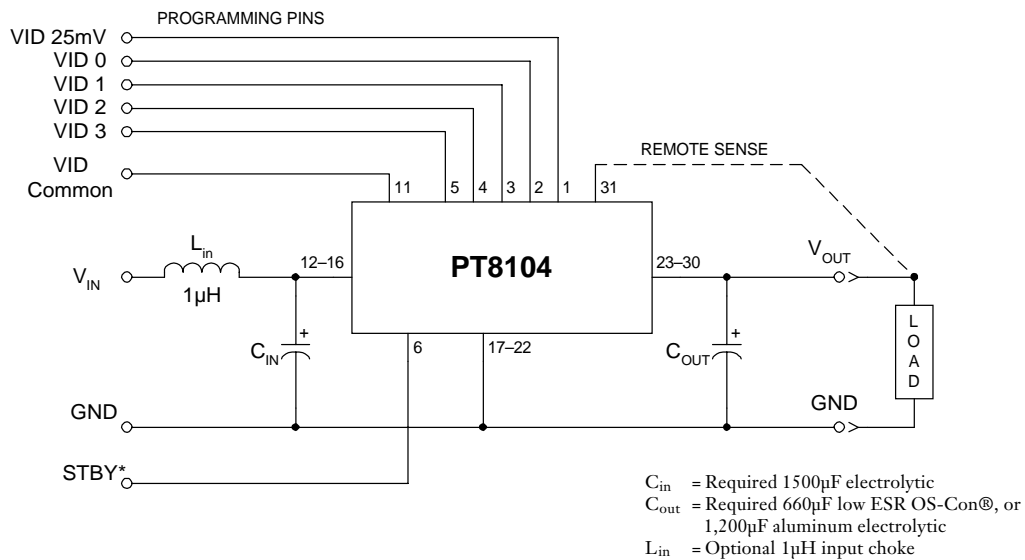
PROGRAMMING PINS

VID 25mV
VID 0
VID 1
VID 2
VID 3
VID Common

REMOTE SENSE

11 5 4 3 2 1 31

$L_{in}$
$V_{IN}$
1µH
12–16
PT8104
23–30
$V_{OUT}$
+
$C_{IN}$
6
17–22
+
$C_{OUT}$
L O A D
GND
GND
STBY*

$C_{in}$ = Required 1500µF electrolytic
$C_{out}$ = Required 660µF low ESR OS-Con®, or 1,200µF aluminum electrolytic
$L_{in}$ = Optional 1µH input choke